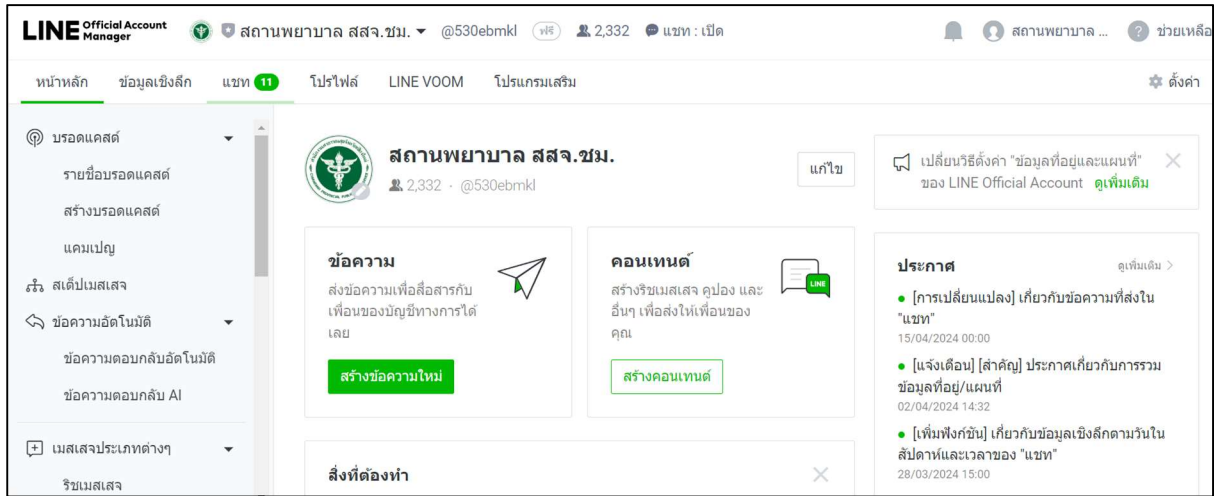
LINE Official Account Manager

สถานพยาบาล สสจ.ชม. ▾ @530ebmkl ฟรี 2,332 แชท : เปิด

สถานพยาบาล ... ช่วยเหลือ

หน้าหลัก ข้อมูลเชิงลึก แชท 11 โปรไฟล์ LINE VOOM โปรแกรมเสริม

ตั้งค่า

บรอดแคสต์

รายชื่อบรอดแคสต์

สร้างบรอดแคสต์

แคมเปญ

สเต็ปเมสเสจ

ข้อความอัตโนมัติ

ข้อความตอบกลับอัตโนมัติ

ข้อความตอบกลับ AI

เมสเสจประเภทต่างๆ

ริชเมสเสจ

สถานพยาบาล สสจ.ชม.

2,332 · @530ebmkl

แก้ไข

เปลี่ยนวิธีตั้งค่า "ข้อมูลที่อยู่และแผนที่" ของ LINE Official Account ดูเพิ่มเติม

ข้อความ

ส่งข้อความเพื่อสื่อสารกับเพื่อนของบัญชีทางการได้เลย

สร้างข้อความใหม่

คอนเทนต์

สร้างริชเมสเสจ คูปอง และอื่นๆ เพื่อส่งให้เพื่อนของคุณ

LINE

สร้างคอนเทนต์

ประกาศ

ดูเพิ่มเติม >

• [การเปลี่ยนแปลง] เกี่ยวกับข้อความที่ส่งใน "แชท"
15/04/2024 00:00

• [แจ้งเตือน] [สำคัญ] ประกาศเกี่ยวกับการรวมข้อมูลที่อยู่/แผนที่
02/04/2024 14:32

• [เพิ่มฟังก์ชัน] เกี่ยวกับข้อมูลเชิงลึกตามวันในสัปดาห์และเวลาของ "แชท"
28/03/2024 15:00

สิ่งที่ต้องทำ